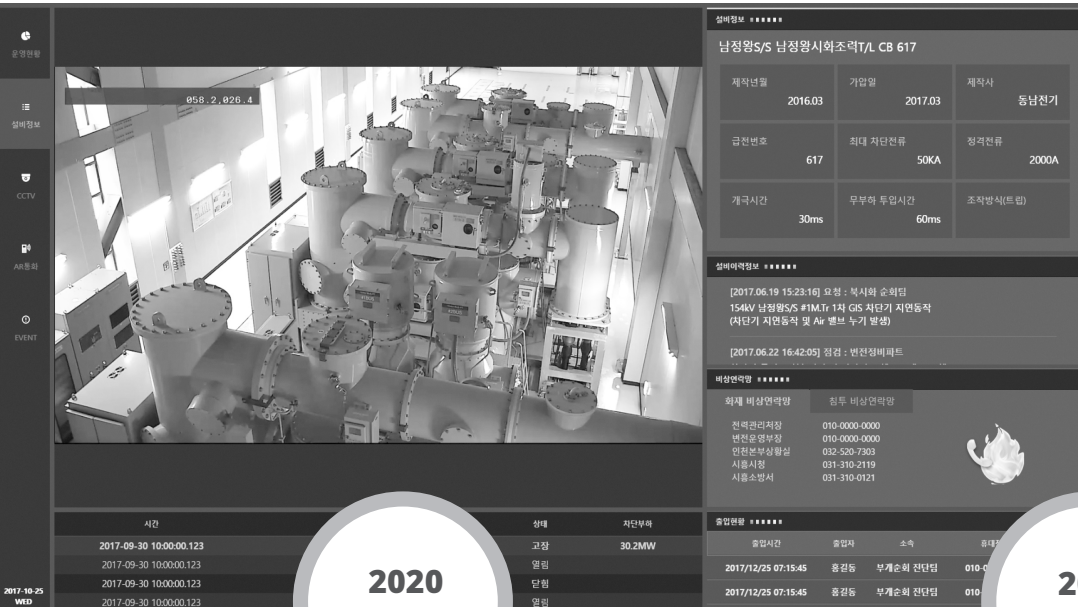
운영현황

설비정보

CCTV

AR통화

EVENT

2017-10-25
WED

058.2,026.4

설비정보

남정왕S/S 남정왕시화조력T/L CB 617

| 제작년월 2016.03 | 가압일 2017.03 | 제작사 동남전기 |
|---|---|---|
| 급전번호 617 | 최대 차단전류 50KA | 정격전류 2000A |
| 개극시간 30ms | 무부하 투입시간 60ms | 조작방식(트립) |

설비이력정보

[2017.06.19 15:23:16] 요청 : 복시화 순회팀
154kV 남정왕S/S #1M.Tr 1차 GIS 차단기 지연동작
(차단기 지연동작 및 Air 밸브 누기 발생)

[2017.06.22 16:42:05] 점검 : 변전정비파트

비상연락망

화재 비상연락망 침투 비상연락망

전력관리처장 010-0000-0000
변전운영부장 010-0000-0000
인천본부상황실 032-520-7303
시흥시청 031-310-2119
시흥소방서 031-310-0121

| 시간 | 상태 | 차단부하 |
|---|---|---|
| 2017-09-30 10:00:00.123 | 고장 | 30.2MW |
| 2017-09-30 10:00:00.123 | 열림 | |
| 2017-09-30 10:00:00.123 | 닫힘 | |
| 2017-09-30 10:00:00.123 | 열림 | |

출입현황

| 출입시간 | 출입자 | 소속 | 휴대 |
|---|---|---|---|
| 2017/12/25 07:15:45 | 홍길동 | 부계순회 진단팀 | 010- |
| 2017/12/25 07:15:45 | 홍길동 | 부계순회 진단팀 | 010- |

2020

2